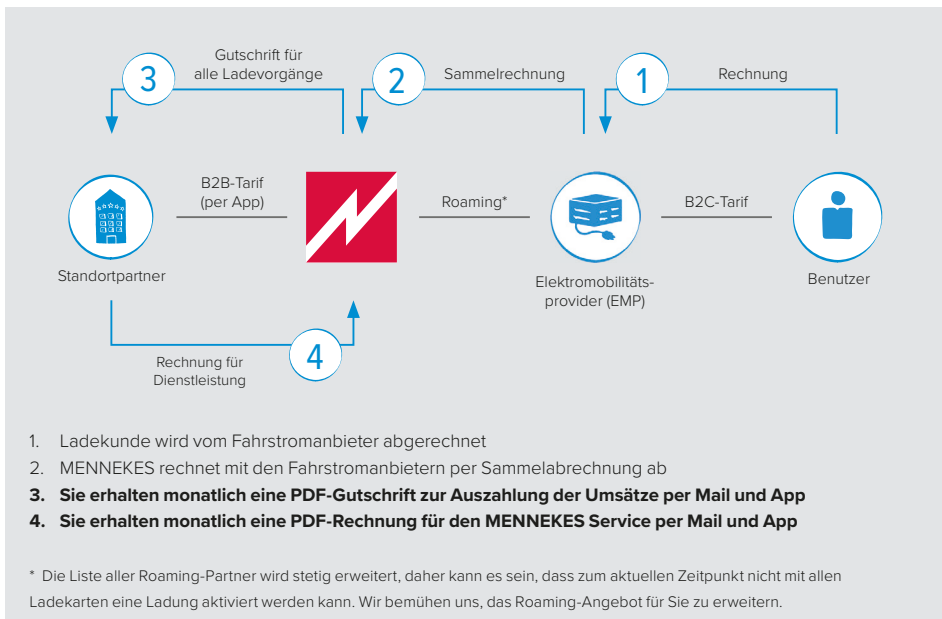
3 Gutschrift für alle Ladevorgänge

2 Sammelrechnung

1 Rechnung

B2B-Tarif (per App)

Roaming*

B2C-Tarif

Standortpartner

Elektromobilitätsprovider (EMP)

Benutzer

4 Rechnung für Dienstleistung

1. Ladekunde wird vom Fahrstromanbieter abgerechnet
2. MENNEKES rechnet mit den Fahrstromanbietern per Sammelabrechnung ab
**3. Sie erhalten monatlich eine PDF-Gutschrift zur Auszahlung der Umsätze per Mail und App**
**4. Sie erhalten monatlich eine PDF-Rechnung für den MENNEKES Service per Mail und App**

* Die Liste aller Roaming-Partner wird stetig erweitert, daher kann es sein, dass zum aktuellen Zeitpunkt nicht mit allen Ladekarten eine Ladung aktiviert werden kann. Wir bemühen uns, das Roaming-Angebot für Sie zu erweitern.